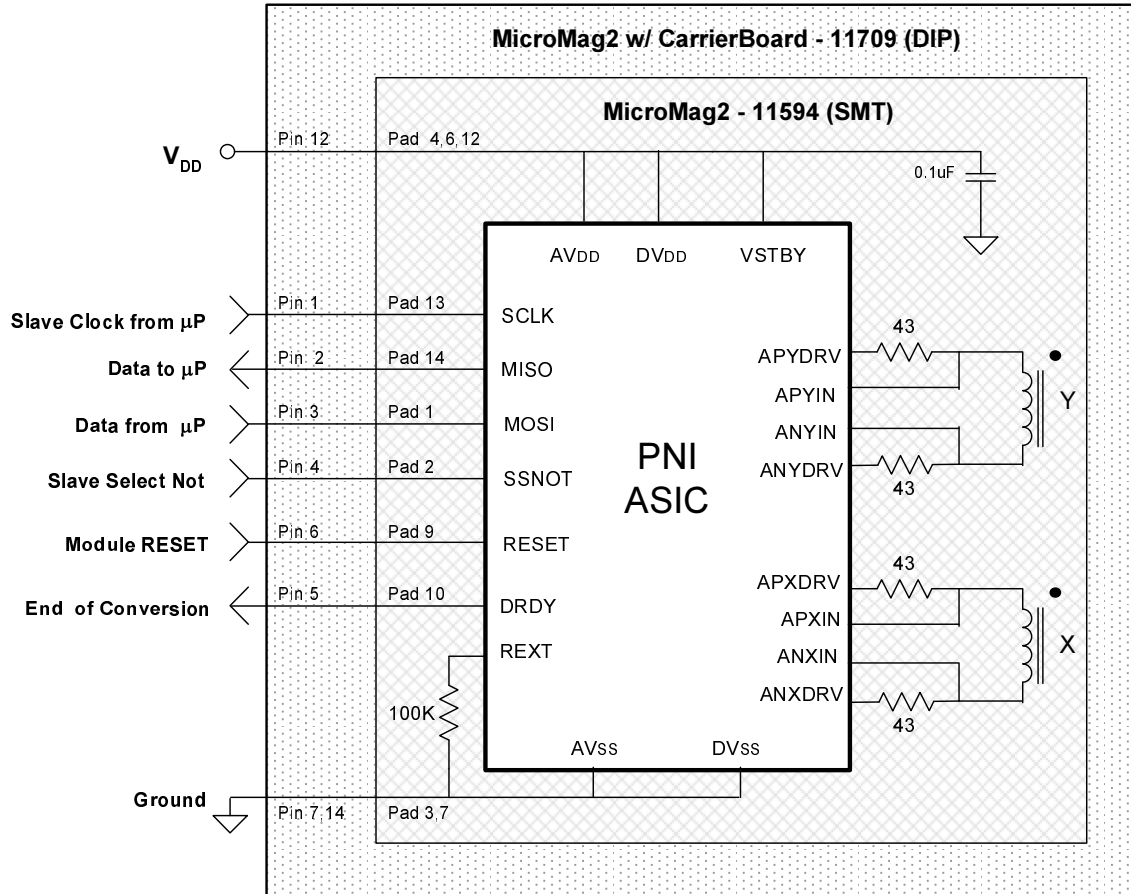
MicroMag2 w/ CarrierBoard - 11709 (DIP)

MicroMag2 - 11594 (SMT)

$V_{DD}$

Pin 12
Pad 4,6,12
0.1uF

AVDD
DVDD
VSTBY

Slave Clock from μP
Pin 1
Pad 13
SCLK

Data to μP
Pin 2
Pad 14
MISO

Data from μP
Pin 3
Pad 1
MOSI

Slave Select Not
Pin 4
Pad 2
SSNOT

Module RESET
Pin 6
Pad 9
RESET

End of Conversion
Pin 5
Pad 10
DRDY

REXT

100K

PNI
ASIC

43
APYDRV
APYIN
ANYIN
ANYDRV
43
Y

43
APXDRV
APXIN
ANXIN
ANXDRV
43
X

AVSS
DVSS

Ground
Pin 7,14
Pad 3,7